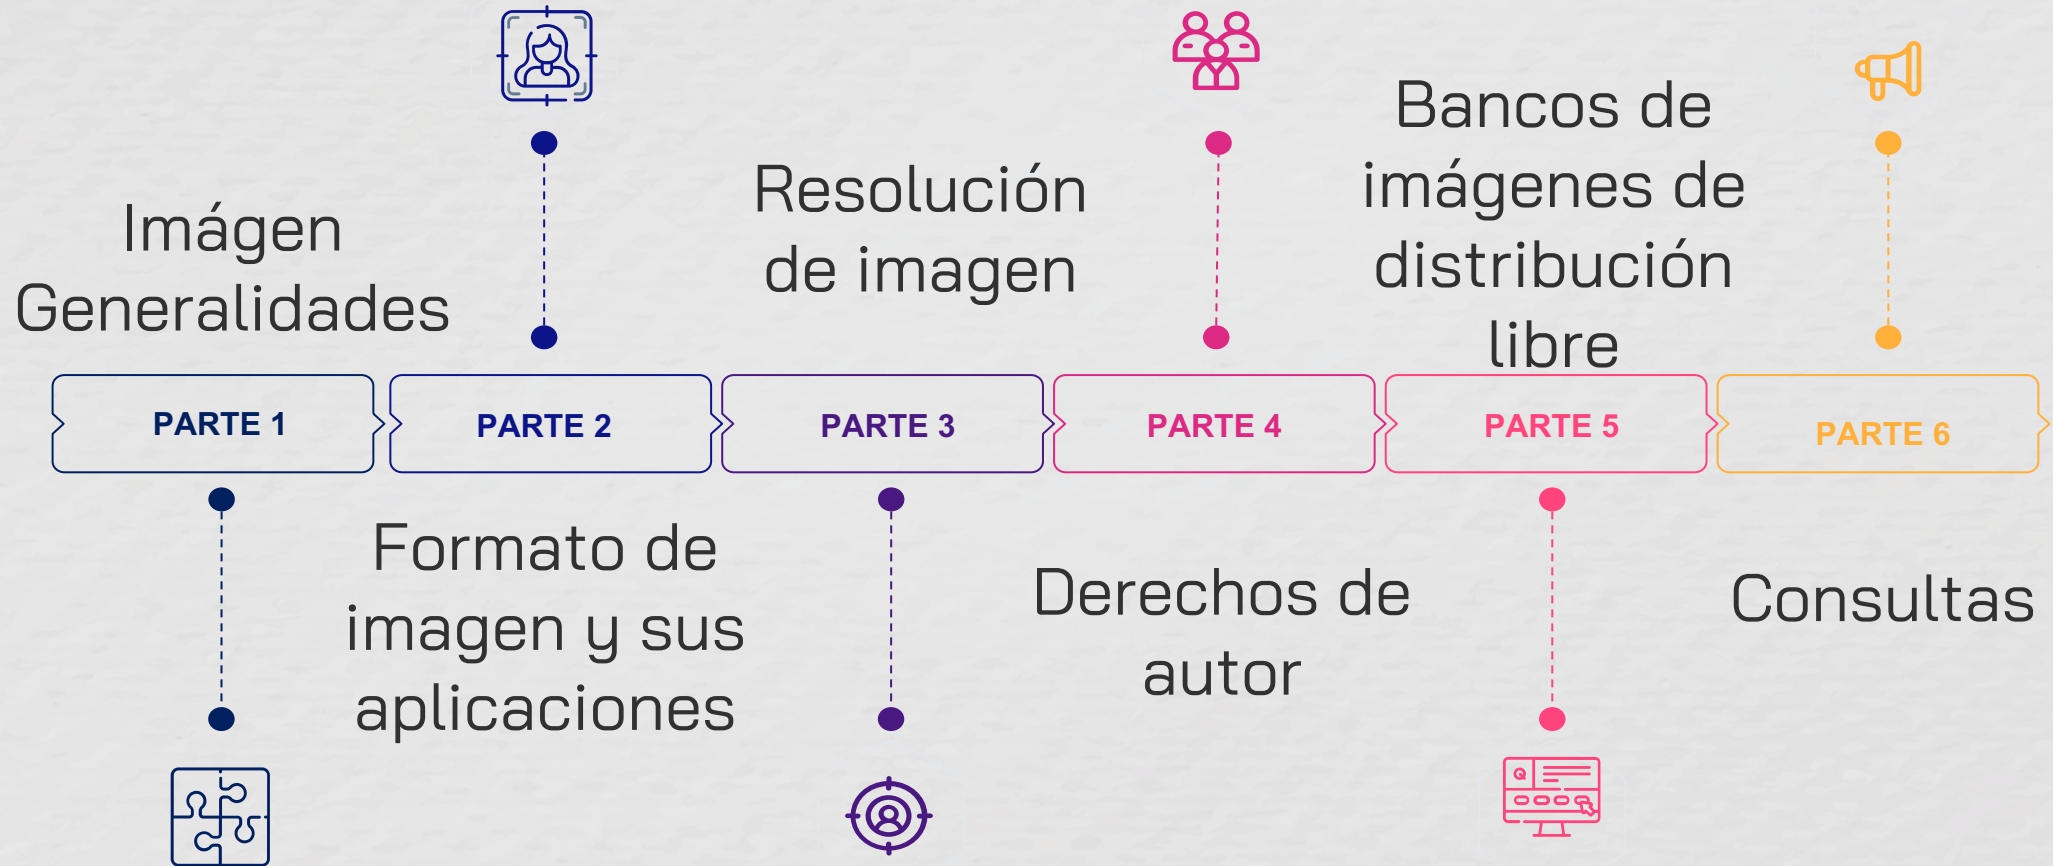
Imágen Generalidades

Resolución de imagen

Bancos de imágenes de distribución libre

PARTE 1

PARTE 2

PARTE 3

PARTE 4

PARTE 5

PARTE 6

Formato de imagen y sus aplicaciones

Derechos de autor

Consultas